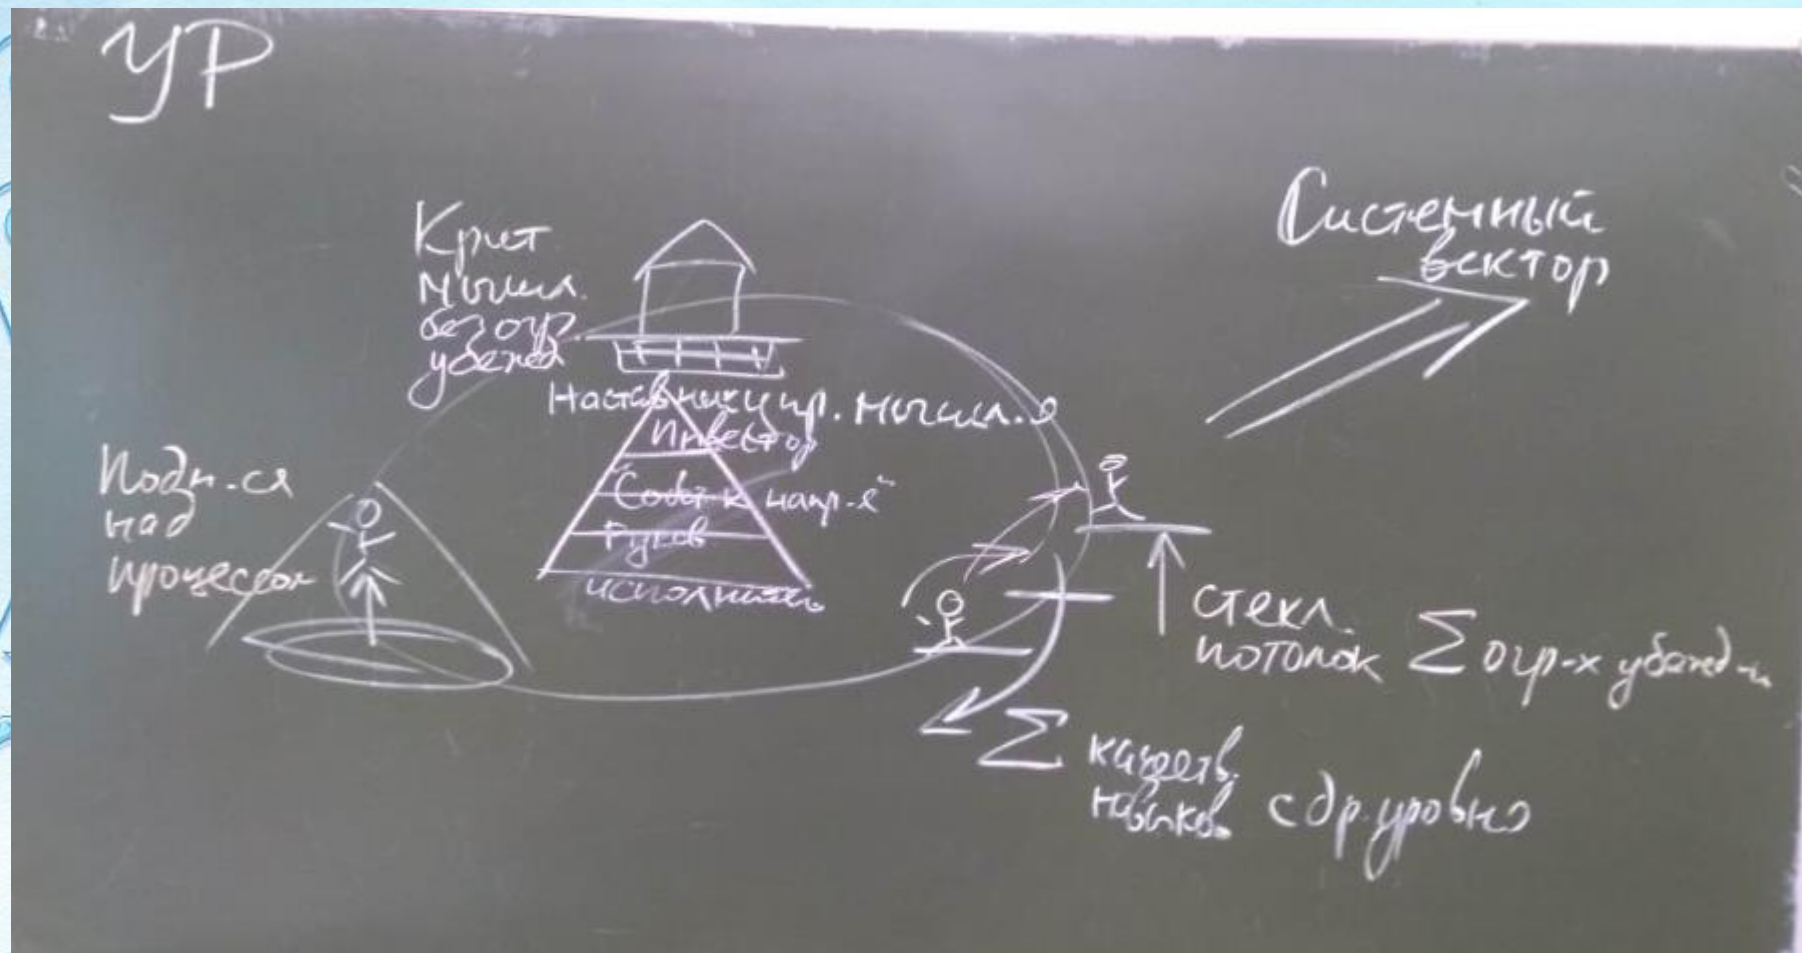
УР

Крит мышл. без огр. убежд.

Наставник упр. мышл.-я

Инвестор

Собст-к напр.-я

Рук-в

исполнитель

Подн.-ся над процессом

Системный вектор

стекл. потолок $\Sigma$ огр.-х убежд.-й

$\Sigma$ качеств. навыков с др. уровня